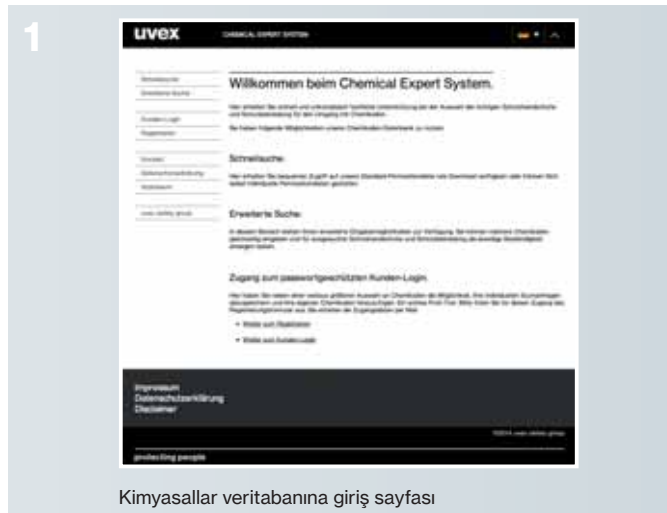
1

uvex CHEMICAL EXPERT SYSTEM

Schnellsuche
Erweiterte Suche

Kunden-Login
Registrieren

Kontakt
Datenschutzerklärung
Impressum

uvex safety group

Willkommen beim Chemical Expert System.

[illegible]

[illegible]

Schnellsuche:

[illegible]

Erweiterte Suche:

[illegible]

Zugang zum passwortgeschützten Kunden-Login:

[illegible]

• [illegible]

• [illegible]

Impressum
Datenschutzerklärung
Disclaimer

©2014 uvex safety group

protecting people

Kimyasallar veritabanına giriş sayfası